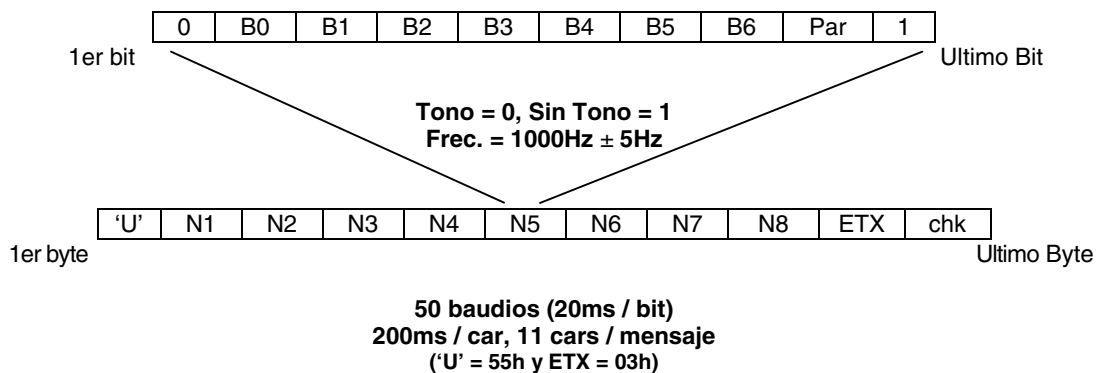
| 0 | B0 | B1 | B2 | B3 | B4 | B5 | B6 | Par | 1 |
|---|---|---|---|---|---|---|---|---|---|

1er bit

Ultimo Bit

**Tono = 0, Sin Tono = 1**
**Frec. = 1000Hz ± 5Hz**

| 'U' | N1 | N2 | N3 | N4 | N5 | N6 | N7 | N8 | ETX | chk |
|---|---|---|---|---|---|---|---|---|---|---|

1er byte

Ultimo Byte

**50 baudios (20ms / bit)**
**200ms / car, 11 cars / mensaje**
**('U' = 55h y ETX = 03h)**